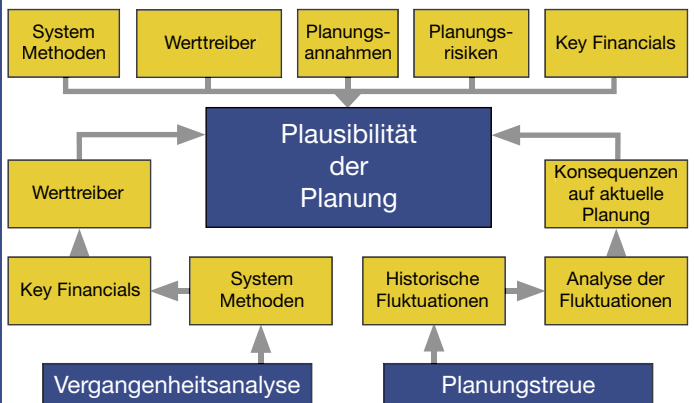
System Methoden

Werttreiber

Planungsannahmen

Planungsrisiken

Key Financials

Plausibilität der Planung

Werttreiber

Konsequenzen auf aktuelle Planung

Key Financials

System Methoden

Historische Fluktuationen

Analyse der Fluktuationen

Vergangenheitsanalyse

Planungstreue